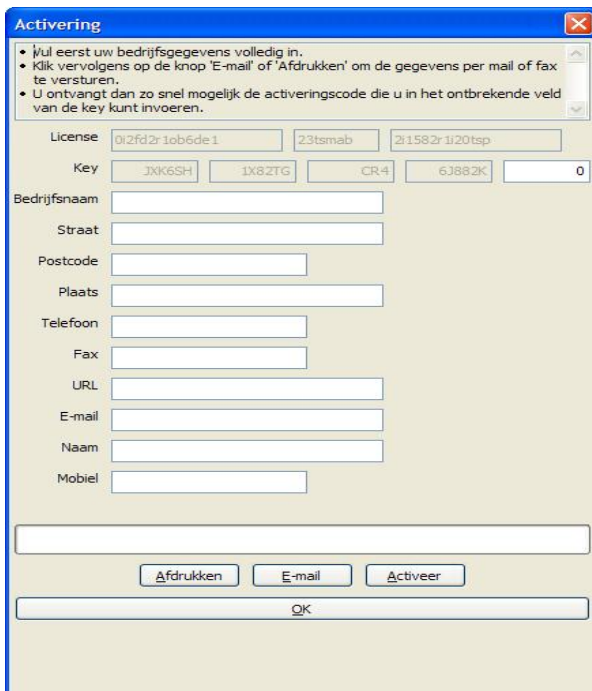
Activering

• Vul eerst uw bedrijfsgegevens volledig in.
• Klik vervolgens op de knop 'E-mail' of 'Afdrukken' om de gegevens per mail of fax te versturen.
• U ontvangt dan zo snel mogelijk de activeringscode die u in het ontbrekende veld van de key kunt invoeren.

License 0i2fd2r1ob6de1 23tsmab 2i1582r1i20tsp
Key JXK6SH 1X82TG CR4 6J882K 0
Bedrijfsnaam
Straat
Postcode
Plaats
Telefoon
Fax
URL
E-mail
Naam
Mobiel

Afdrukken E-mail Activeer
OK